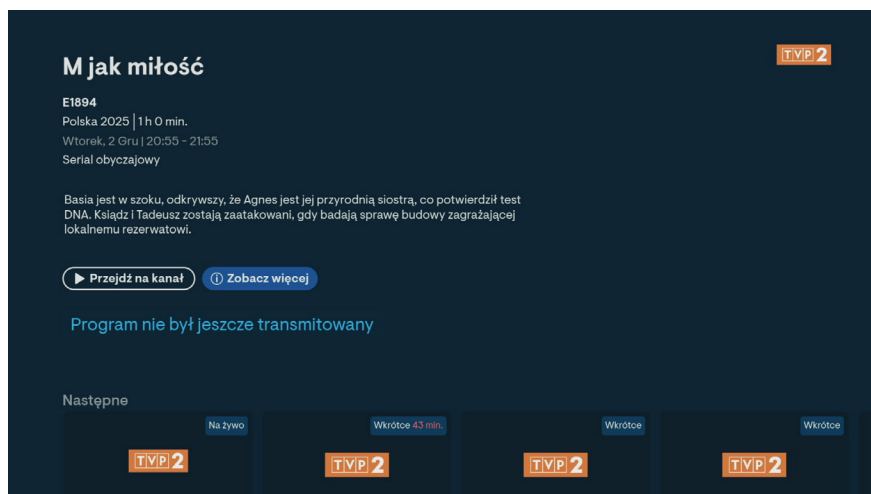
M jak miłość

TVP2

E1894

Polska 2025 | 1 h 0 min.

Wtorek, 2 Gru | 20:55 - 21:55

Serial obyczajowy

Basia jest w szoku, odkrywszy, że Agnes jest jej przyrodnią siostrą, co potwierdził test DNA. Ksiądz i Tadeusz zostają zaatakowani, gdy badają sprawę budowy zagrażającej lokalnemu rezerwatowi.

Przejdź na kanał

Zobacz więcej

Program nie był jeszcze transmitowany

Następne

Na żywo

TVP2

Wkrótce 43 min.

TVP2

Wkrótce

TVP2

Wkrótce

TVP2